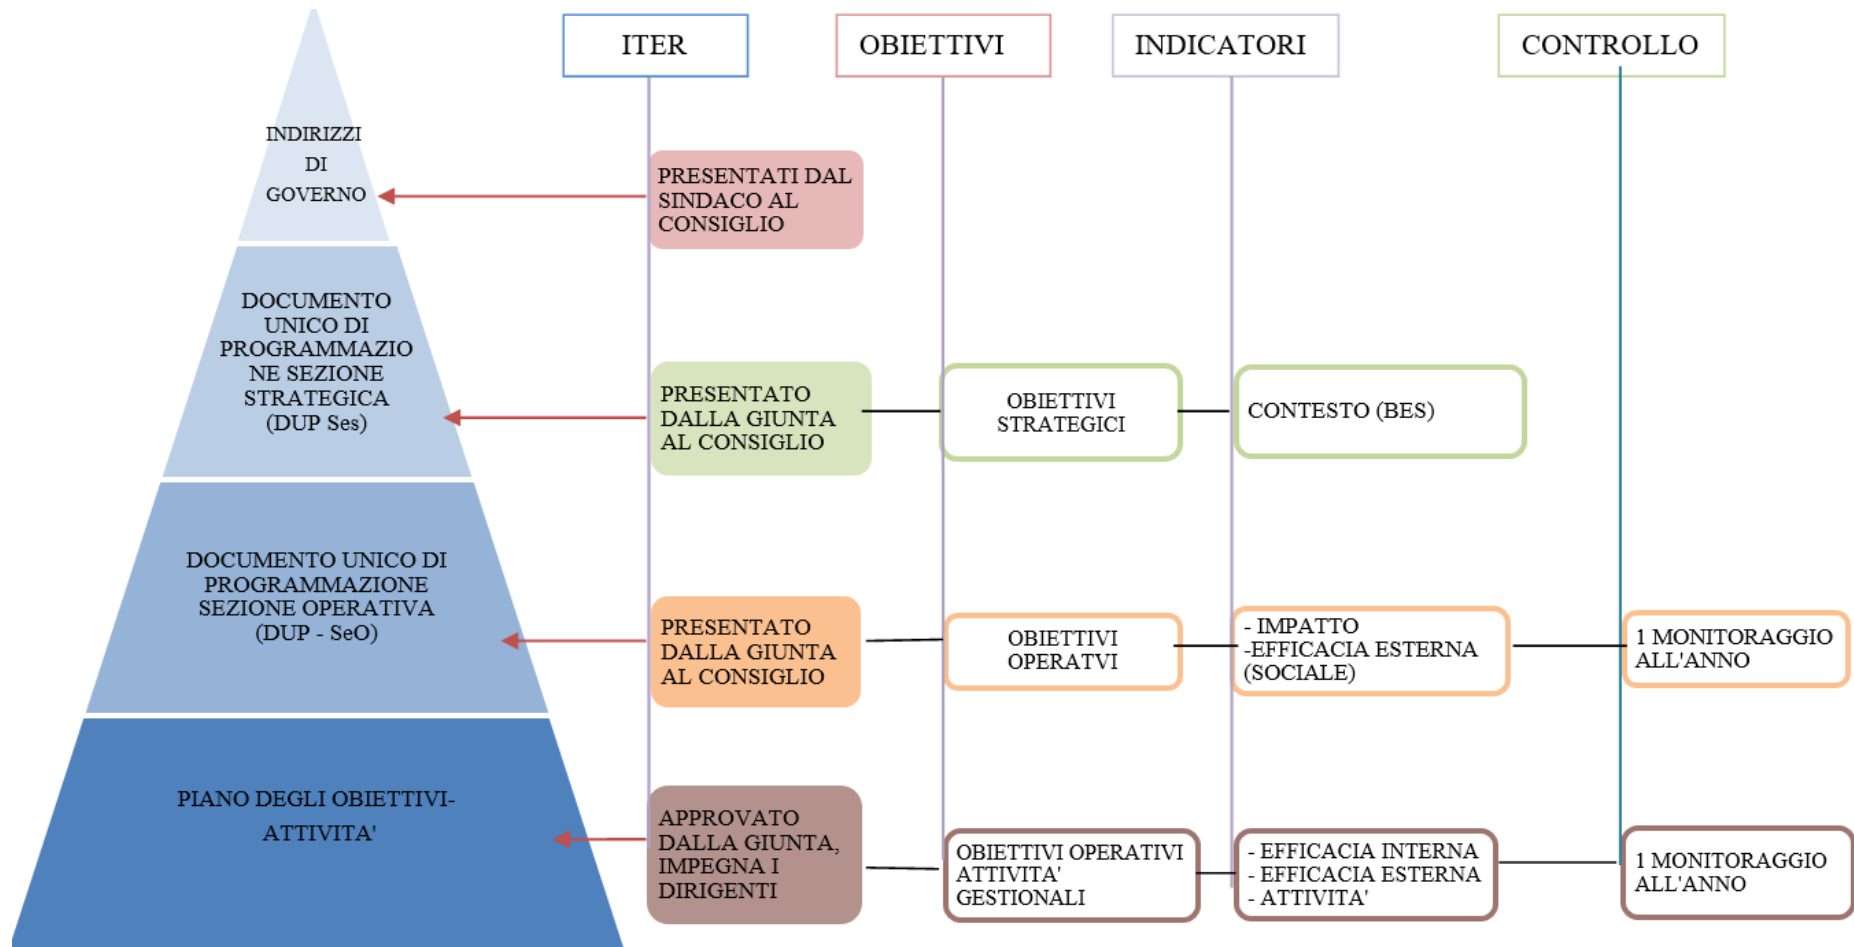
ITER

OBIETTIVI

INDICATORI

CONTROLLO

INDIRIZZI DI GOVERNO

PRESENTATI DAL SINDACO AL CONSIGLIO

DOCUMENTO UNICO DI PROGRAMMAZIONE SEZIONE STRATEGICA (DUP Ses)

PRESENTATO DALLA GIUNTA AL CONSIGLIO

OBIETTIVI STRATEGICI

CONTESTO (BES)

DOCUMENTO UNICO DI PROGRAMMAZIONE SEZIONE OPERATIVA (DUP - SeO)

PRESENTATO DALLA GIUNTA AL CONSIGLIO

OBIETTIVI OPERATVI

- IMPATTO
-EFFICACIA ESTERNA (SOCIALE)

1 MONITORAGGIO ALL'ANNO

PIANO DEGLI OBIETTIVI-ATTIVITA'

APPROVATO DALLA GIUNTA, IMPEGNA I DIRIGENTI

OBIETTIVI OPERATIVI ATTIVITA' GESTIONALI

- EFFICACIA INTERNA
- EFFICACIA ESTERNA
- ATTIVITA'

1 MONITORAGGIO ALL'ANNO